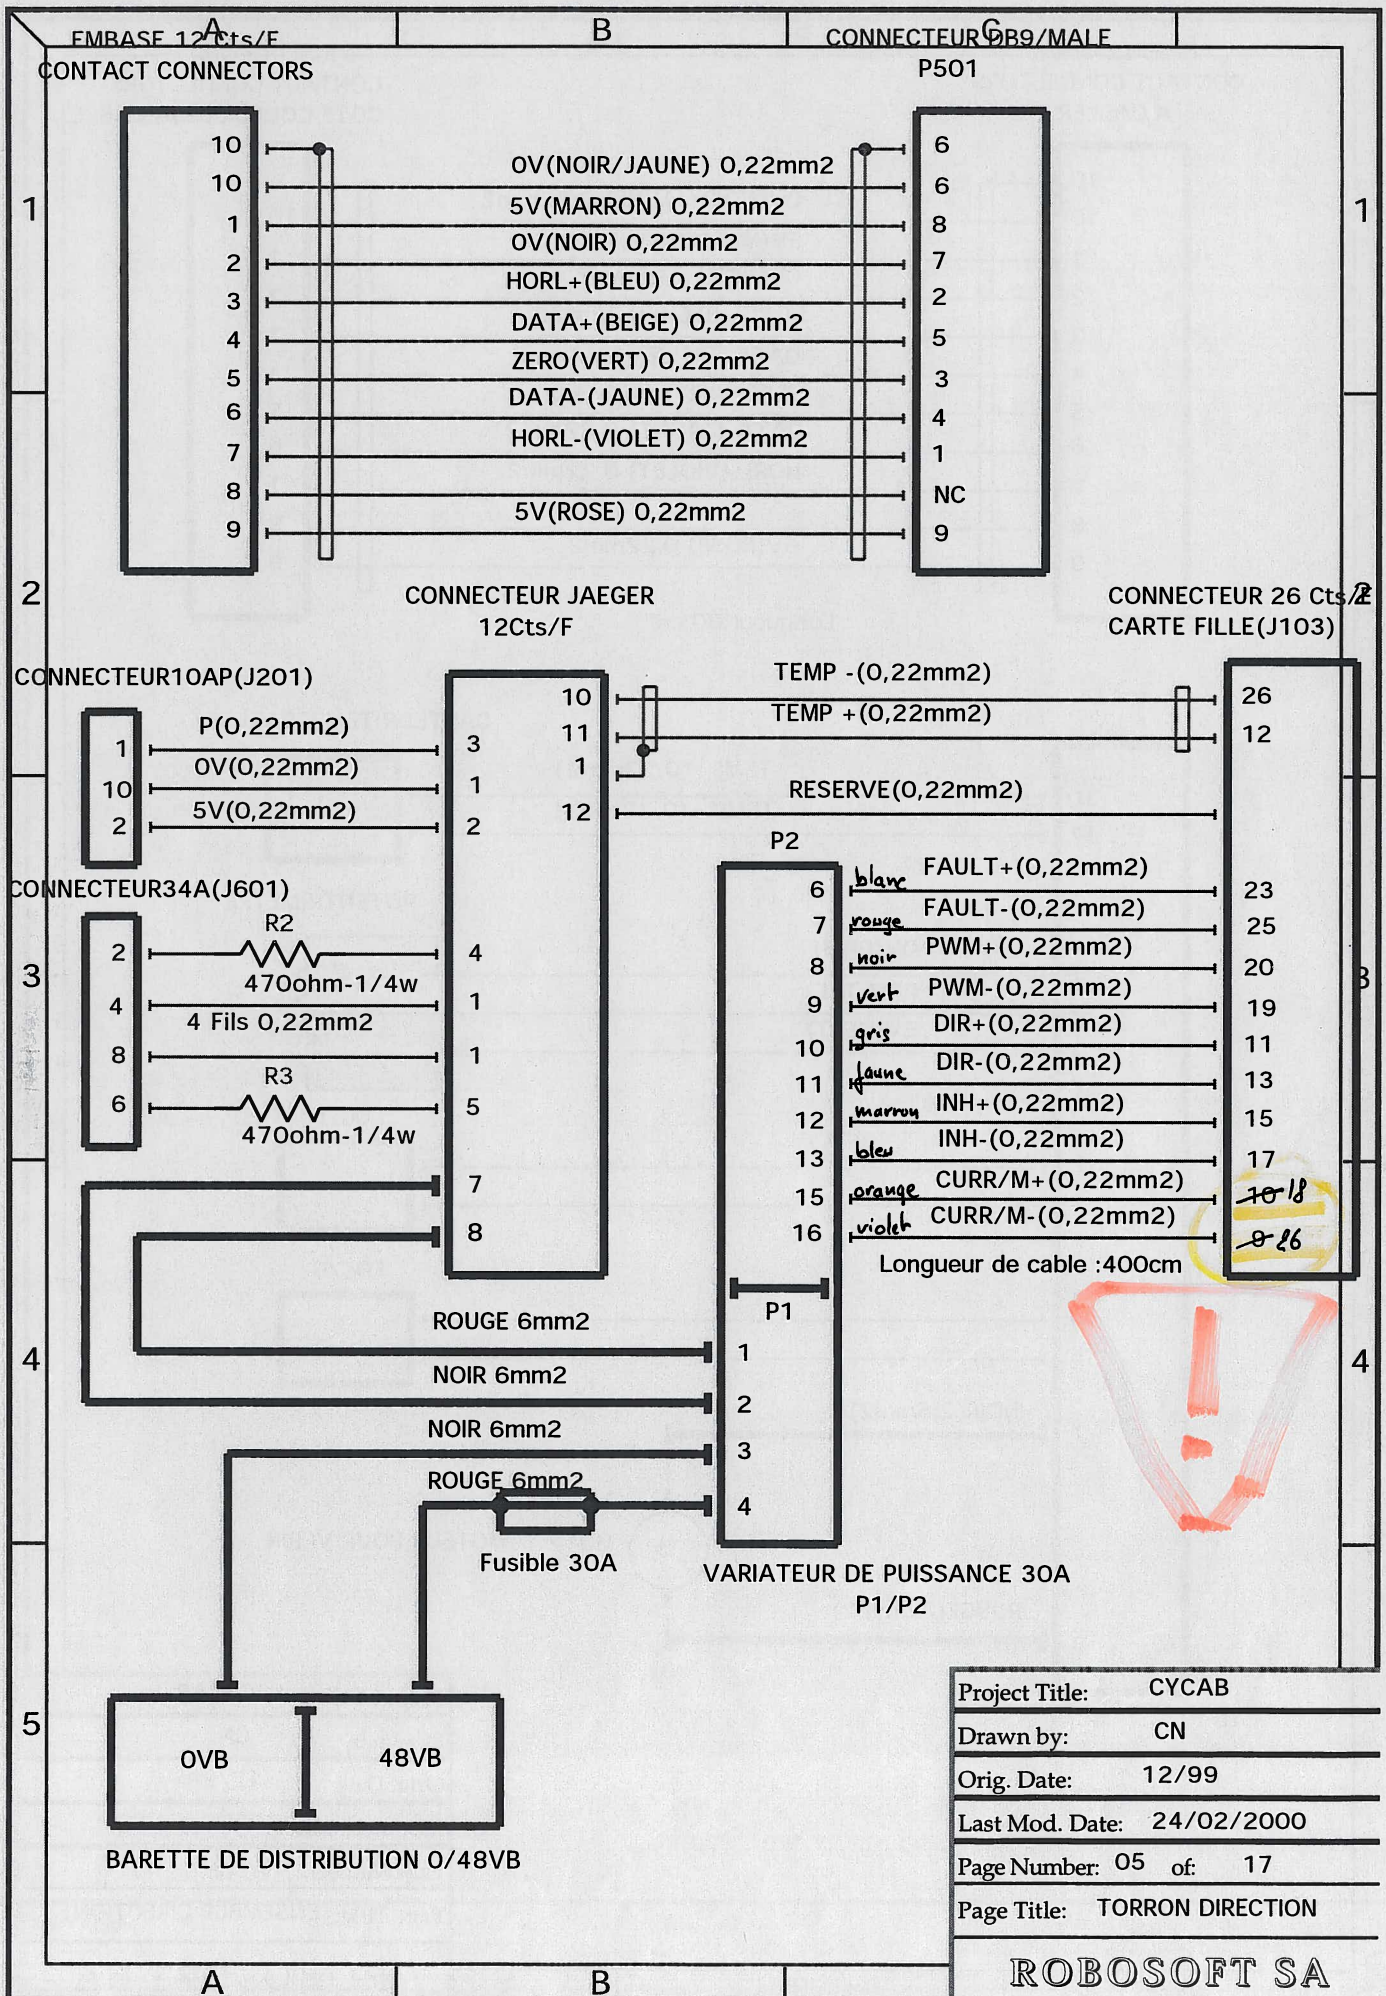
A B C

EMBASE 12Cts/F
CONTACT CONNECTORS

CONNECTEUR DB9/MALE
P501

1 1

10
10
1
2
3
4
5
6
7
8
9

0V(NOIR/JAUNE) 0,22mm2
5V(MARRON) 0,22mm2
0V(NOIR) 0,22mm2
HORL+(BLEU) 0,22mm2
DATA+(BEIGE) 0,22mm2
ZERO(VERT) 0,22mm2
DATA-(JAUNE) 0,22mm2
HORL-(VIOLET) 0,22mm2
5V(ROSE) 0,22mm2

6
6
8
7
2
5
3
4
1
NC
9

2 2

CONNECTEUR JAEGER
12Cts/F

CONNECTEUR 26 Cts/F
CARTE FILLE(J103)

CONNECTEUR10AP(J201)

1
10
2

P(0,22mm2)
0V(0,22mm2)
5V(0,22mm2)

3
1
2

10
11
1
12

TEMP -(0,22mm2)
TEMP +(0,22mm2)
RESERVE(0,22mm2)

26
12

P2

CONNECTEUR34A(J601)

2
4
8
6

R2
470ohm-1/4w
4 Fils 0,22mm2
R3
470ohm-1/4w

4
1
1
5
7
8

6
7
8
9
10
11
12
13
15
16

blanc
rouge
noir
vert
gris
jaune
marron
bleu
orange
violet

FAULT+(0,22mm2)
FAULT-(0,22mm2)
PWM+(0,22mm2)
PWM-(0,22mm2)
DIR+(0,22mm2)
DIR-(0,22mm2)
INH+(0,22mm2)
INH-(0,22mm2)
CURR/M+(0,22mm2)
CURR/M-(0,22mm2)

23
25
20
19
11
13
15
17
~~10~~ 18
~~9~~ 26

3 3

Longueur de cable :400cm

P1

ROUGE 6mm2
NOIR 6mm2
NOIR 6mm2
ROUGE 6mm2

1
2
3
4

4 4

Fusible 30A

VARIATEUR DE PUISSANCE 30A
P1/P2

5

0VB
48VB

BARETTE DE DISTRIBUTION 0/48VB

Project Title: CYCAB
Drawn by: CN
Orig. Date: 12/99
Last Mod. Date: 24/02/2000
Page Number: 05 of: 17
Page Title: TORRON DIRECTION

ROBOSOFT SA

A B